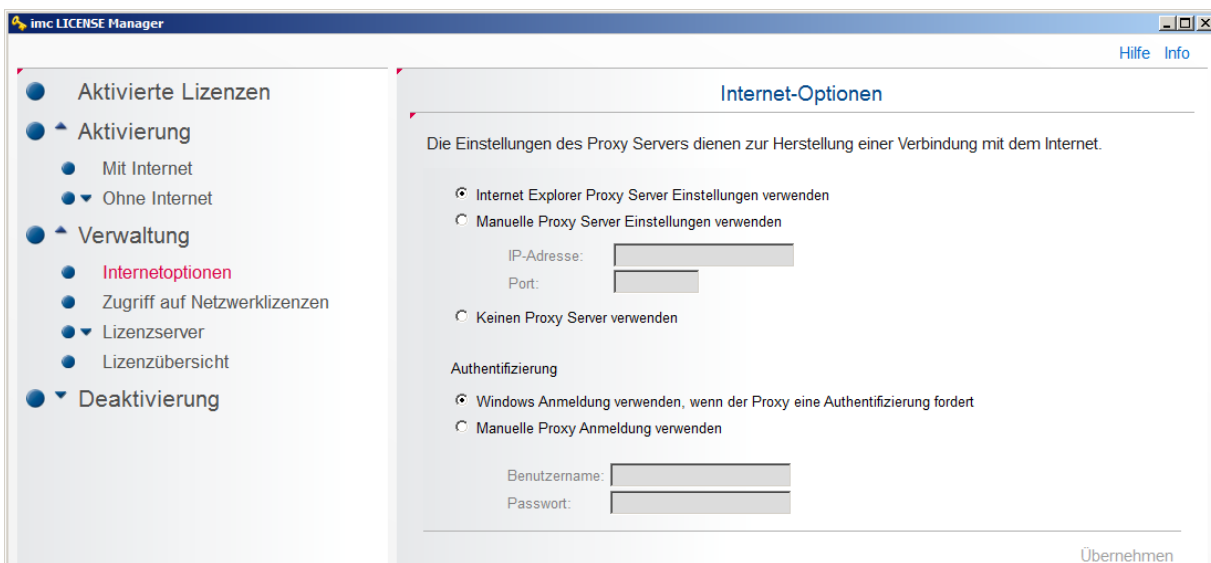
imc LICENSE Manager

Hilfe Info

Aktivierte Lizenzen

Aktivierung

Mit Internet

Ohne Internet

Verwaltung

Internetoptionen

Zugriff auf Netzwerklizenzen

Lizenzserver

Lizenzübersicht

Deaktivierung

Internet-Optionen

Die Einstellungen des Proxy Servers dienen zur Herstellung einer Verbindung mit dem Internet.

Internet Explorer Proxy Server Einstellungen verwenden

Manuelle Proxy Server Einstellungen verwenden

IP-Adresse:

Port:

Keinen Proxy Server verwenden

Authentifizierung

Windows Anmeldung verwenden, wenn der Proxy eine Authentifizierung fordert

Manuelle Proxy Anmeldung verwenden

Benutzername:

Passwort:

Übernehmen